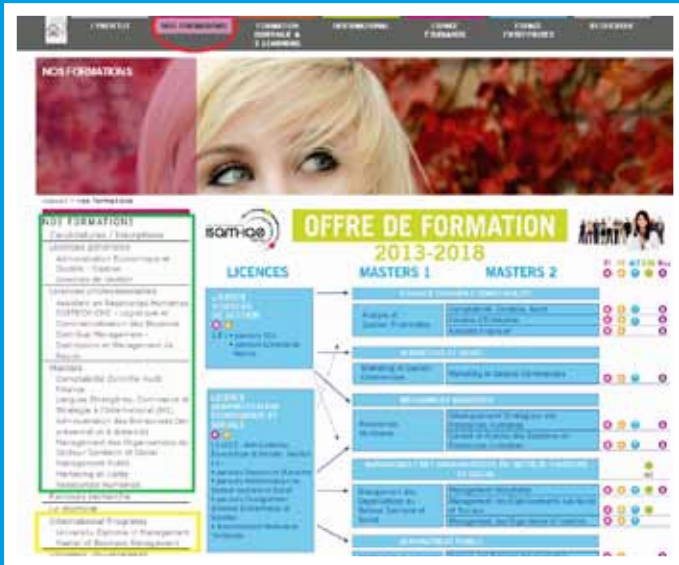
L'INSTITUT | NOS FORMATIONS | FORMATION CONTINUE & E-LEARNING | INTERNATIONAL | ESPACE ÉTUDIANTS | ESPACE ENTREPRISES | RECHERCHE

NOS FORMATIONS

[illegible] > Nos formations

NOS FORMATIONS
Candidatures / Inscriptions
Licences générales
Administration Économique et Sociale - Gestion
Sciences de Gestion
Licences professionnelles
Assistant en Ressources Humaines
SUPPCM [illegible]
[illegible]
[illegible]
Masters
Comptabilité Contrôle Audit
Finance
Langues Étrangères, Commerce et Stratégie à l'International (LEC)
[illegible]
Management des Organisations du Secteur Sanitaire et Social
Management Public
Marketing et Vente
Ressources Humaines
Parcours recherche
Le doctorat
International Programs
University Diploma in Management
Master of Business Management
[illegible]

IAE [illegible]

OFFRE DE FORMATION
2013-2018

LICENCES | MASTERS 1 | MASTERS 2

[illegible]